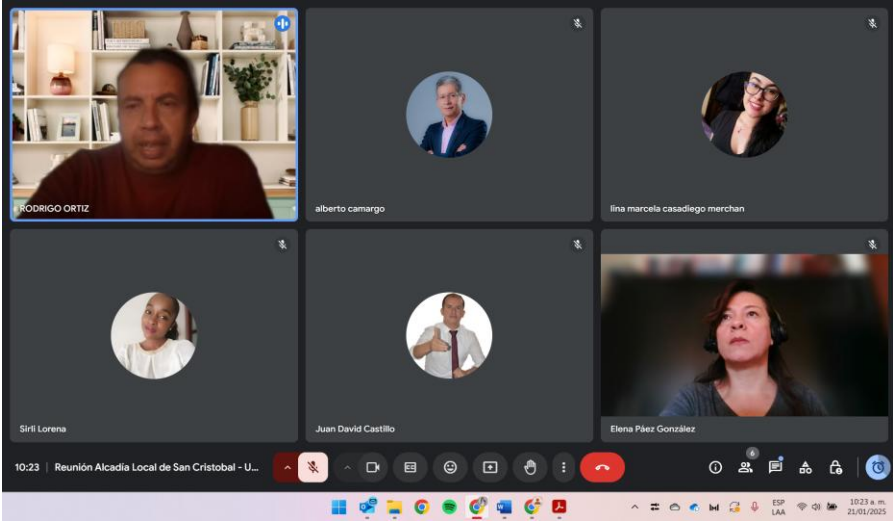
RODRIGO ORTIZ

alberto camargo

lina marcela casadiego merchan

Sirli Lorena

Juan David Castillo

Elena Páez González

10:23 | Reunión Alcadía Local de San Cristobal - U...

6

ESP
LAA

10:23 a. m.
21/01/2025